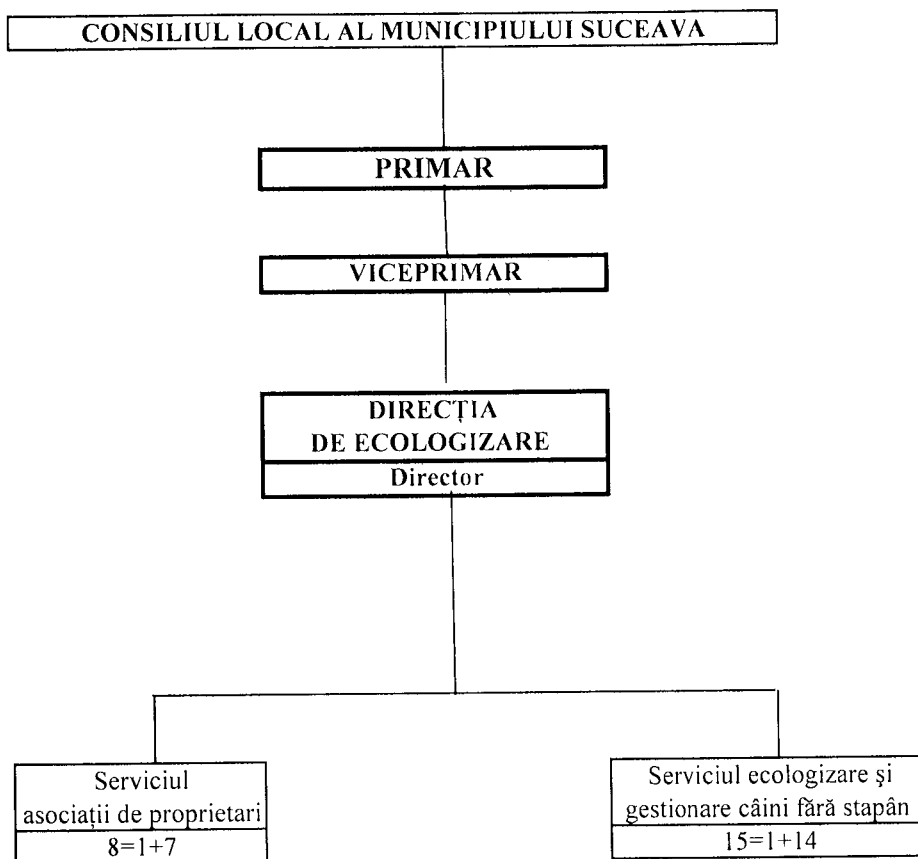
CONSILIUL LOCAL AL MUNICIPIULUI SUCEAVA

PRIMAR

VICEPRIMAR

DIRECȚIA
DE ECOLOGIZARE

Director

Serviciul
asociații de proprietari

8=1+7

Serviciul ecologizare şi
gestionare câini fără stapân

15=1+14